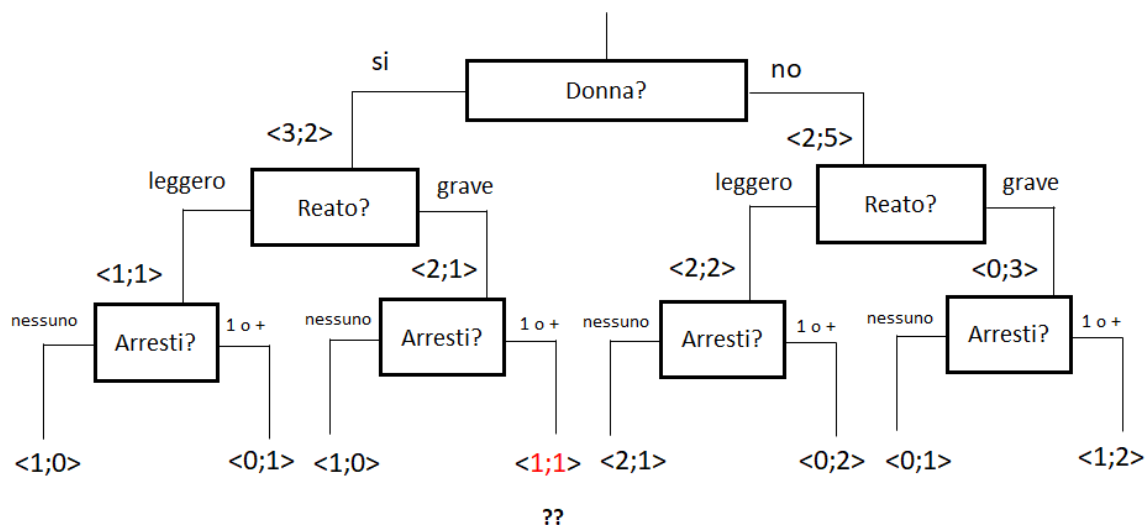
si

Donna?

no

<3;2>

<2;5>

leggero

Reato?

grave

leggero

Reato?

grave

<1;1>

<2;1>

<2;2>

<0;3>

nessuno

Arresti?

1 o +

nessuno

Arresti?

1 o +

nessuno

Arresti?

1 o +

nessuno

Arresti?

1 o +

<1;0>

<0;1>

<1;0>

<1;1>

<2;1>

<0;2>

<0;1>

<1;2>

??